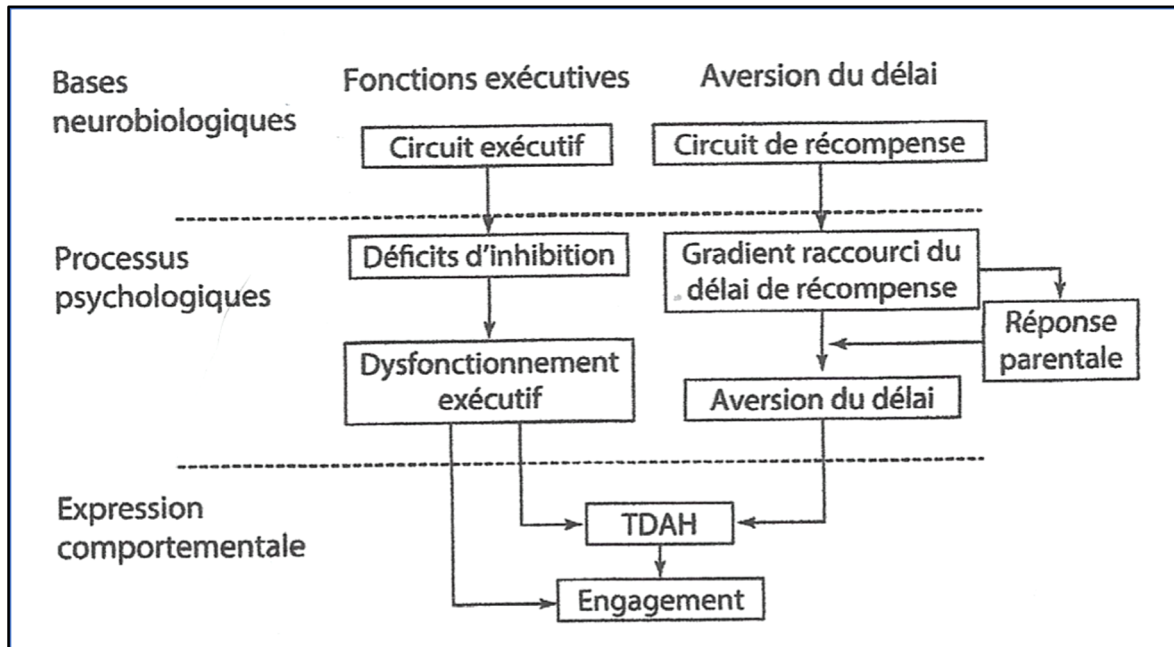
Bases neurobiologiques

Fonctions exécutives

Aversion du délai

Circuit exécutif

Circuit de récompense

Processus psychologiques

Déficits d'inhibition

Gradient raccourci du délai de récompense

Réponse parentale

Dysfonctionnement exécutif

Aversion du délai

Expression comportementale

TDAH

Engagement